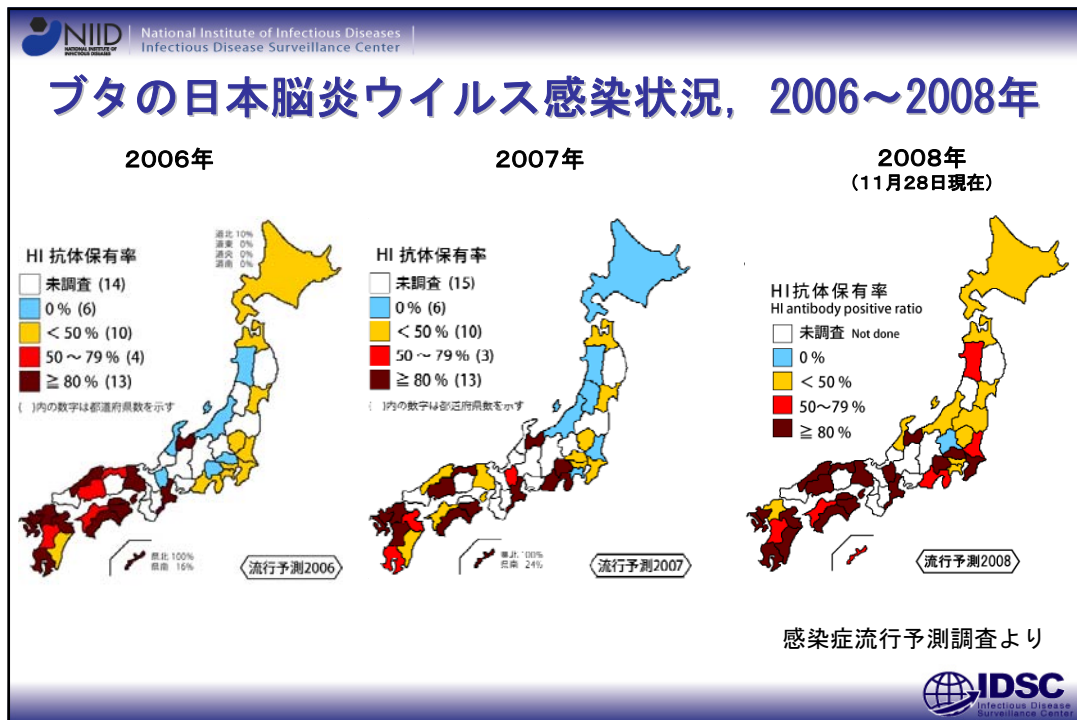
NIID NATIONAL INSTITUTE OF INFECTIOUS DISEASES | National Institute of Infectious Diseases Infectious Disease Surveillance Center

ブタの日本脳炎ウイルス感染状況，2006～2008年

2006年

HI 抗体保有率
未調査 (14)
0％ (6)
＜50％ (10)
50～79％ (4)
≧80％ (13)
( )内の数字は都道府県数を示す

道北 10%
道東 0%
道央 0%
道南 0%

県北 100%
県南 16%

流行予測2006

2007年

HI 抗体保有率
未調査 (15)
0％ (6)
＜50％ (10)
50～79％ (3)
≧80％ (13)
( )内の数字は都道府県数を示す

県北 100%
県南 24%

流行予測2007

2008年
(11月28日現在)

HI抗体保有率
HI antibody positive ratio
未調査 Not done
0％
＜50％
50～79％
≧80％

流行予測2008

感染症流行予測調査より

IDSC Infectious Disease Surveillance Center